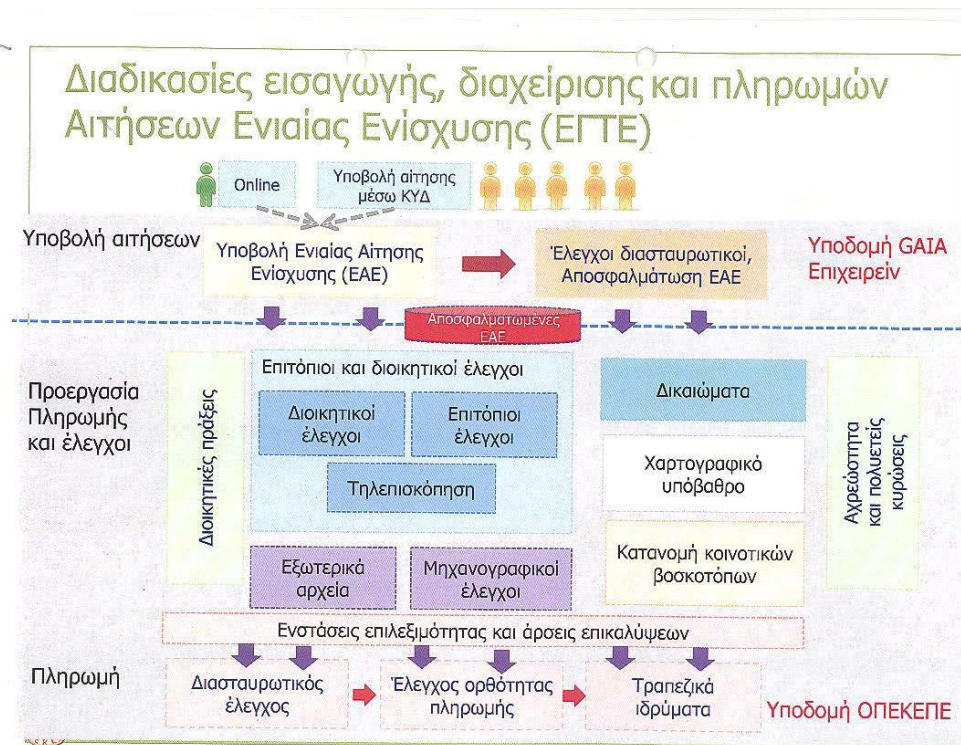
Διαδικασίες εισαγωγής, διαχείρισης και πληρωμών Αιτήσεων Ενιαίας Ενίσχυσης (ΕΓΤΕ)

Online

Υποβολή αίτησης μέσω ΚΥΔ

Υποβολή αιτήσεων

Υποβολή Ενιαίας Αίτησης Ενίσχυσης (ΕΑΕ)

Έλεγχοι διασταυρωτικοί, Αποσφαλμάτωση ΕΑΕ

Υποδομή GAIA Επιχειρείν

Αποσφαλματωμένες ΕΑΕ

Προεργασία Πληρωμής και έλεγχοι

Διοικητικές πράξεις

Επιτόπιοι και διοικητικοί έλεγχοι

Διοικητικοί έλεγχοι

Επιτόπιοι έλεγχοι

Τηλεπισκόπηση

Δικαιώματα

Χαρτογραφικό υπόβαθρο

Κατανομή κοινοτικών βοσκοτόπων

Αχρεώστητα και πολυετείς κυρώσεις

Εξωτερικά αρχεία

Μηχανογραφικοί έλεγχοι

Ενστάσεις επιλεξιμότητας και άρσεις επικαλύψεων

Πληρωμή

Διασταυρωτικός έλεγχος

Έλεγχος ορθότητας πληρωμής

Τραπεζικά ιδρύματα

Υποδομή ΟΠΕΚΕΠΕ